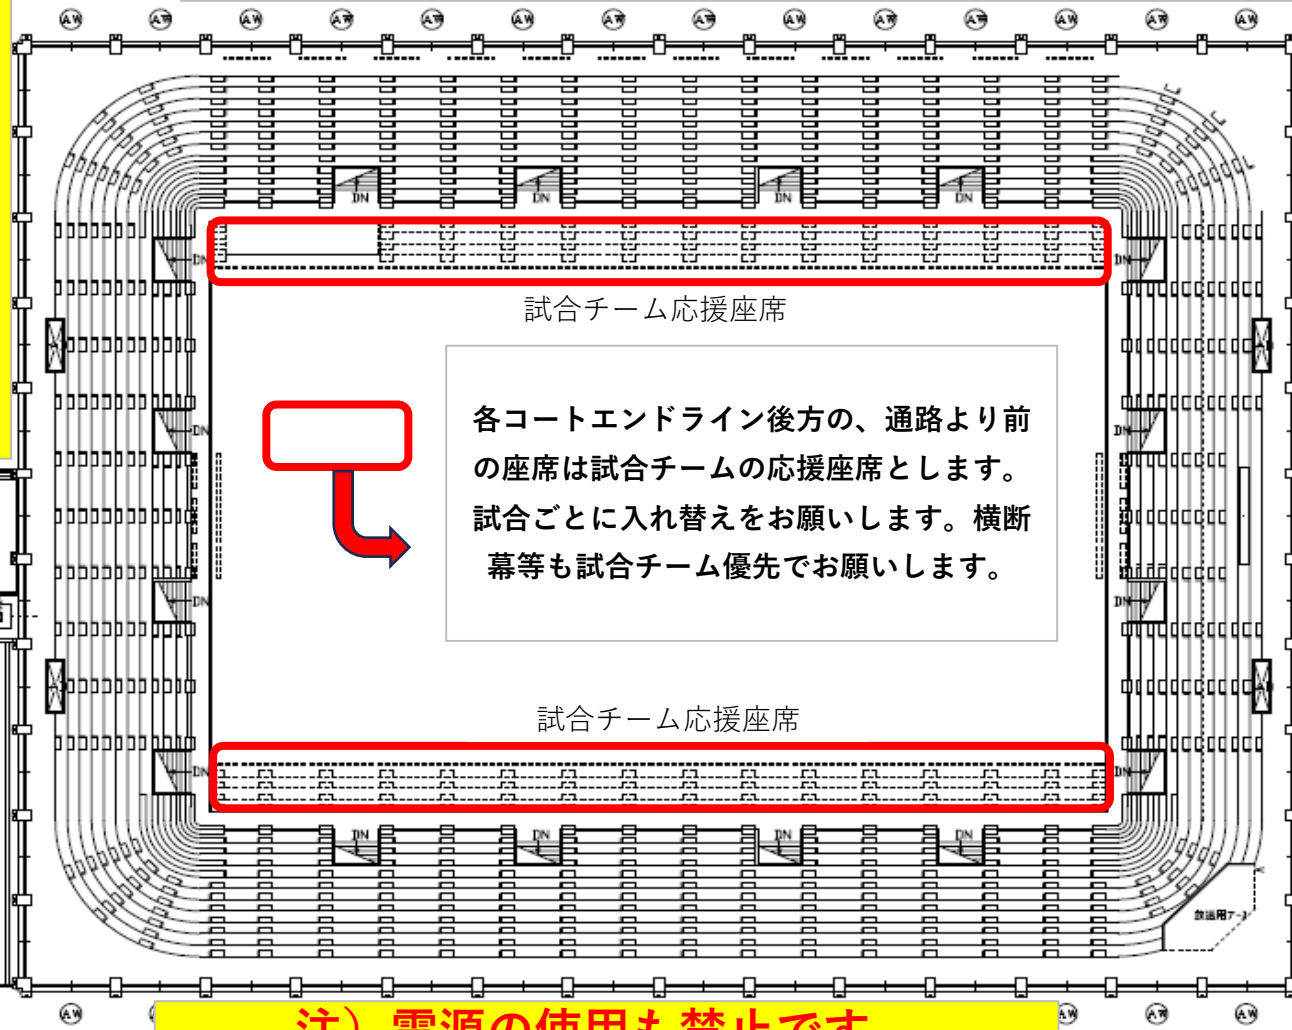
試合チーム応援座席

各コートエンドライン後方の、通路より前の座席は試合チームの応援座席とします。試合ごとに入れ替えをお願いします。横断幕等も試合チーム優先でお願いします。

試合チーム応援座席

DN DN DN DN DN DN DN DN DN DN DN DN DN DN DN DN

放送用ブース

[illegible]